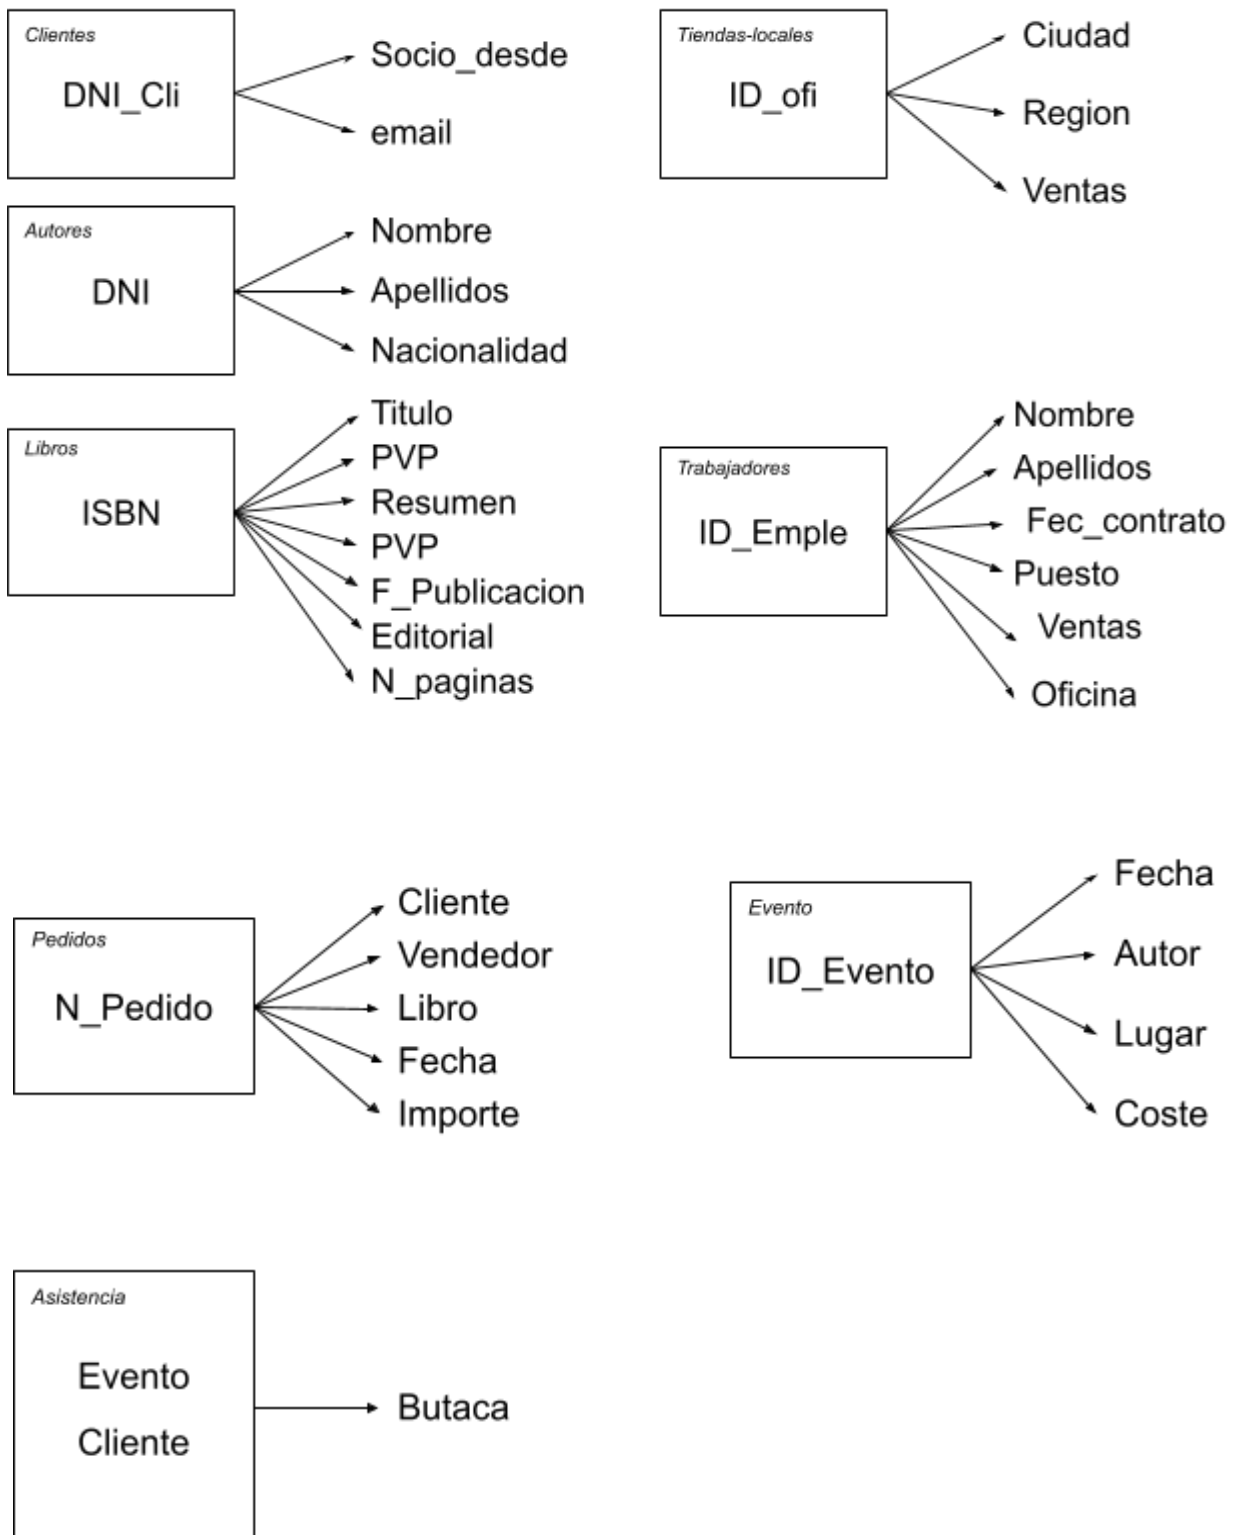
Clientes
DNI_Cli
Socio_desde
email

Tiendas-locales
ID_ofi
Ciudad
Region
Ventas

Autores
DNI
Nombre
Apellidos
Nacionalidad

Libros
ISBN
Titulo
PVP
Resumen
PVP
F_Publicacion
Editorial
N_paginas

Trabajadores
ID_Emple
Nombre
Apellidos
Fec_contrato
Puesto
Ventas
Oficina

Pedidos
N_Pedido
Cliente
Vendedor
Libro
Fecha
Importe

Evento
ID_Evento
Fecha
Autor
Lugar
Coste

Asistencia
Evento
Cliente
Butaca